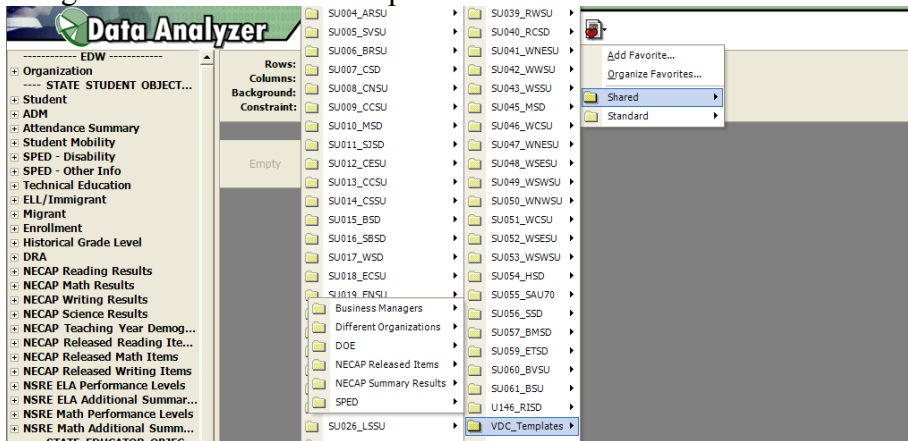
Data Analyzer

------------ EDW ------------
Organization
---- STATE STUDENT OBJECT...
Student
ADM
Attendance Summary
Student Mobility
SPED - Disability
SPED - Other Info
Technical Education
ELL/Immigrant
Migrant
Enrollment
Historical Grade Level
DRA
NECAP Reading Results
NECAP Math Results
NECAP Writing Results
NECAP Science Results
NECAP Teaching Year Demog...
NECAP Released Reading Ite...
NECAP Released Math Items
NECAP Released Writing Items
NSRE ELA Performance Levels
NSRE ELA Additional Summar...
NSRE Math Performance Levels
NSRE Math Additional Summ...

Rows:
Columns:
Background:
Constraint:

Empty

SU004_ARSU
SU005_SVSU
SU006_BRSU
SU007_CSD
SU008_CNSU
SU009_CCSU
SU010_MSD
SU011_SJSD
SU012_CESU
SU013_CCSU
SU014_CSSU
SU015_BSD
SU016_SBSD
SU017_WSD
SU018_ECSU
SU019_ENSU
Business Managers
Different Organizations
DOE
NECAP Released Items
NECAP Summary Results
SPED
SU026_LSSU

SU039_RWSU
SU040_RCSD
SU041_WNESU
SU042_WWSU
SU043_WSSU
SU045_MSD
SU046_WCSU
SU047_WNESU
SU048_WSESU
SU049_WSWSU
SU050_WNWSU
SU051_WCSU
SU052_WSESU
SU053_WSWSU
SU054_HSD
SU055_SAU70
SU056_SSD
SU057_BMSD
SU059_ETSD
SU060_BVSU
SU061_BSU
U146_RISD
VDC_Templates

Add Favorite...
Organize Favorites...
Shared
Standard